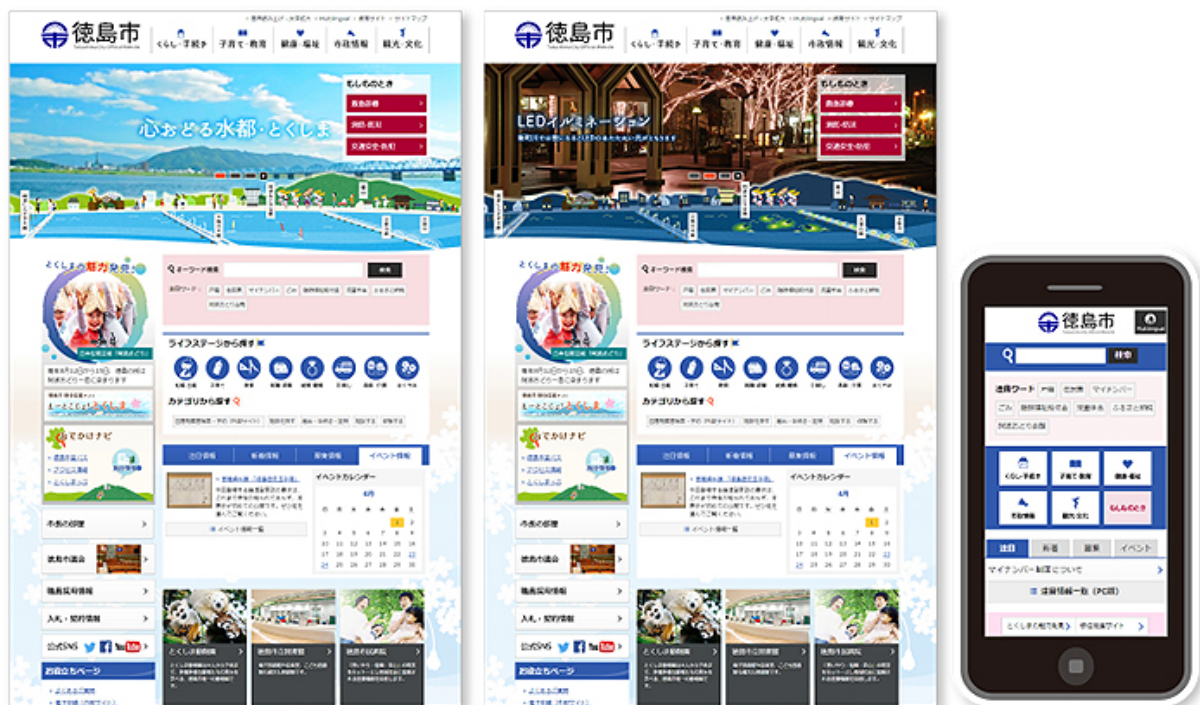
徳島市

くらし・手続き
子育て・教育
健康・福祉
市政情報
観光・文化

心おどる水都・とくしま

もしものとき
救急診療
防災・防犯
交通安全・防犯

とくしまの魅力発見

キーワード検索
検索

ライフステージから探す
カテゴリから探す

注目情報
新着情報
募集情報
イベント情報

イベントカレンダー

市長の部屋
徳島市議会
職員採用情報
入札・契約情報
公式SNS
お役立ちページ

徳島市

くらし・手続き
子育て・教育
健康・福祉
市政情報
観光・文化

LEDイルミネーション

もしものとき
救急診療
防災・防犯
交通安全・防犯

とくしまの魅力発見

キーワード検索
検索

ライフステージから探す
カテゴリから探す

注目情報
新着情報
募集情報
イベント情報

イベントカレンダー

市長の部屋
徳島市議会
職員採用情報
入札・契約情報
公式SNS
お役立ちページ

徳島市
Multilingual
検索
注目ワード
ごみ
くらし・手続き
子育て・教育
健康・福祉
市政情報
観光・文化
もしものとき
注目
新着
募集
イベント
マイナンバー制度について
注目情報一覧（PC版）